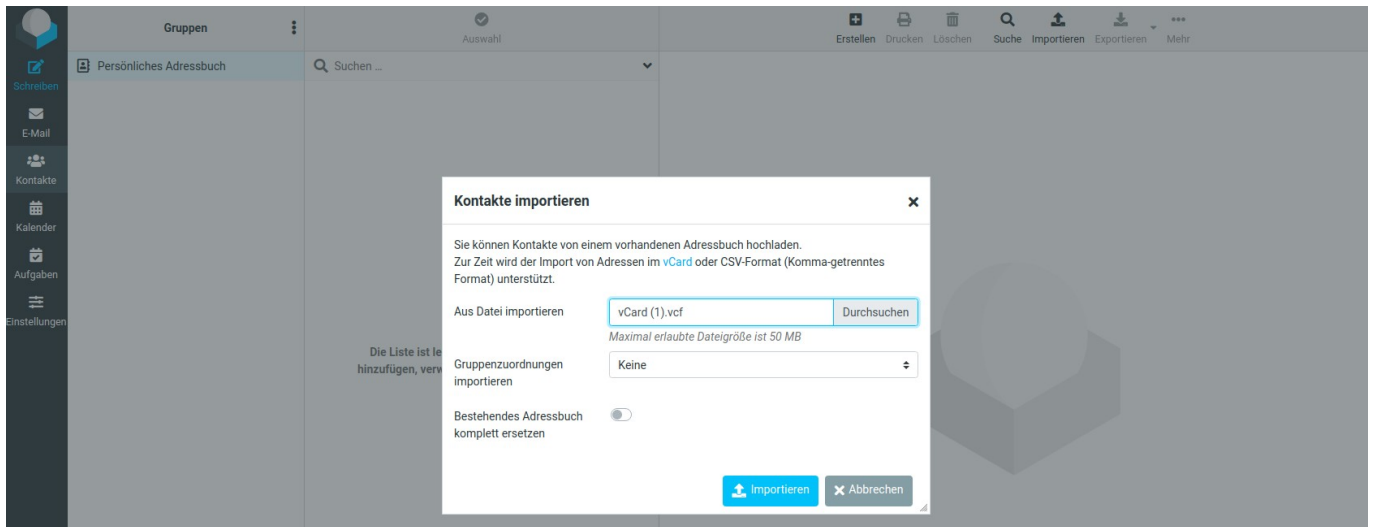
Schreiben
E-Mail
Kontakte
Kalender
Aufgaben
Einstellungen

Gruppen

Persönliches Adressbuch

Auswahl

Suchen ...

Erstellen Drucken Löschen Suche Importieren Exportieren Mehr

Die Liste ist le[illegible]
hinzufügen, verw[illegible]

Kontakte importieren

Sie können Kontakte von einem vorhandenen Adressbuch hochladen.
Zur Zeit wird der Import von Adressen im vCard oder CSV-Format (Komma-getrenntes Format) unterstützt.

Aus Datei importieren
vCard (1).vcf
Durchsuchen
Maximal erlaubte Dateigröße ist 50 MB

Gruppenzuordnungen importieren
Keine

Bestehendes Adressbuch komplett ersetzen

Importieren
Abbrechen